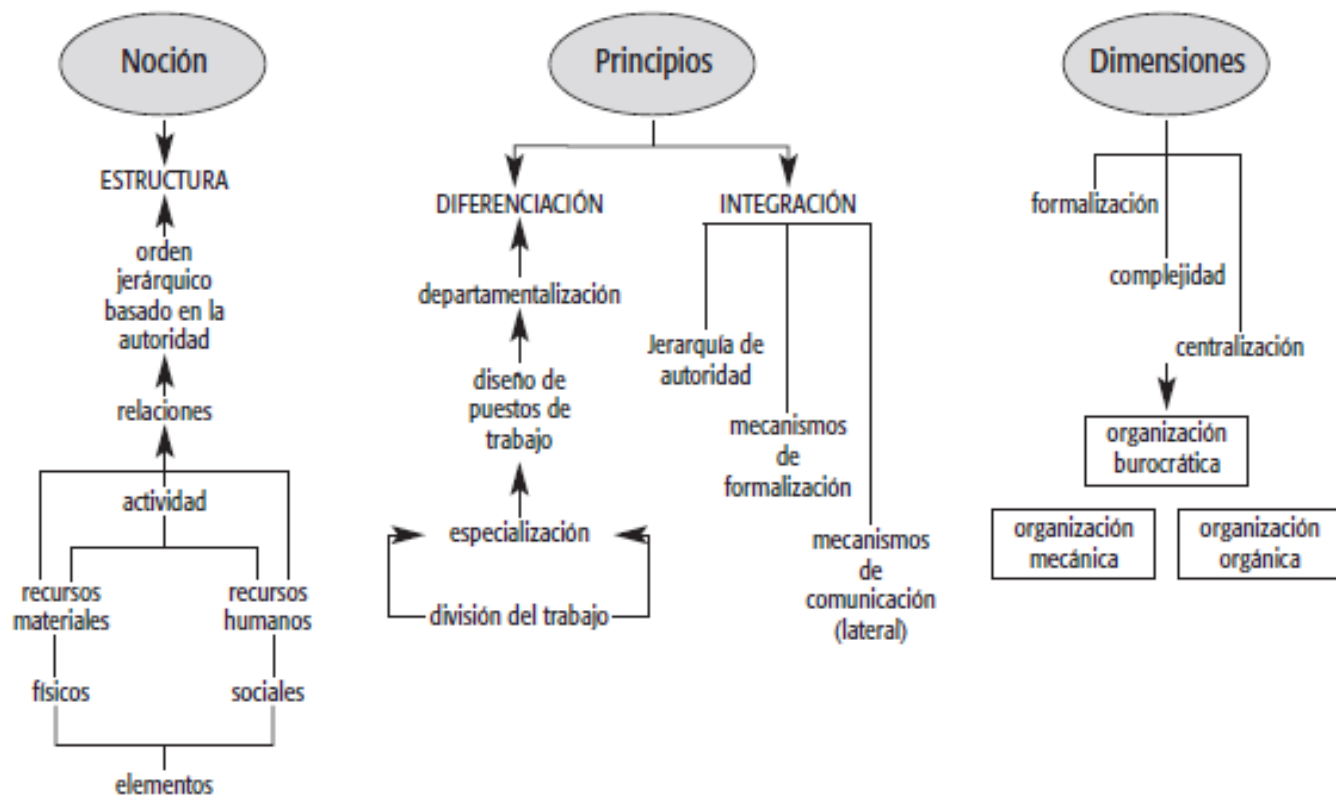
Noción

ESTRUCTURA

orden jerárquico basado en la autoridad

relaciones

actividad

recursos materiales

recursos humanos

físicos

sociales

elementos

Principios

DIFERENCIACIÓN

INTEGRACIÓN

departamentalización

diseño de puestos de trabajo

especialización

división del trabajo

Jerarquía de autoridad

mecanismos de formalización

mecanismos de comunicación (lateral)

Dimensiones

formalización

complejidad

centralización

organización burocrática

organización mecánica

organización orgánica